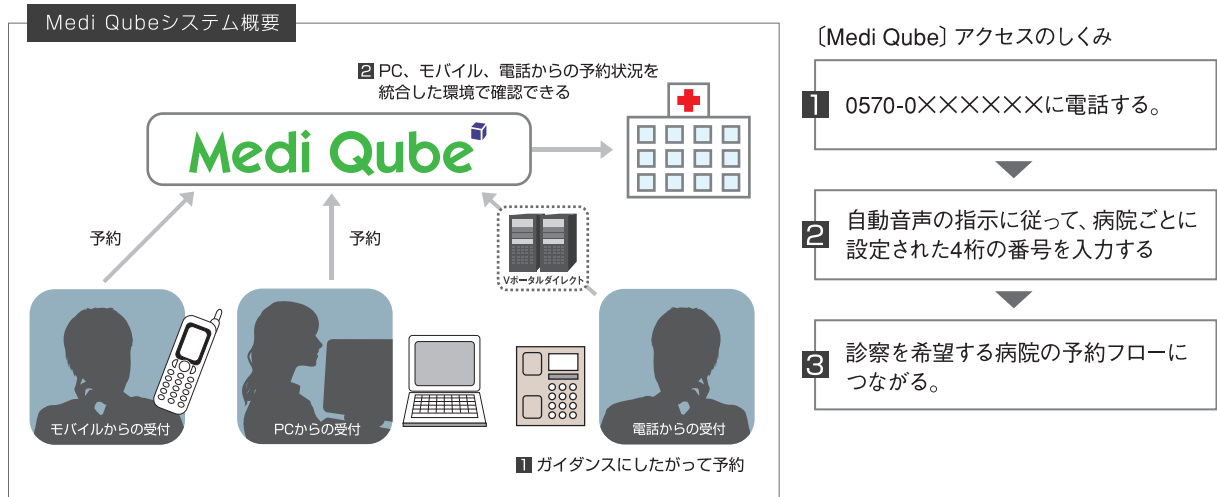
Medi Qubeシステム概要

2 PC、モバイル、電話からの予約状況を統合した環境で確認できる

Medi Qube

予約

予約

Vポータルダイレクト

モバイルからの受付

PCからの受付

電話からの受付

1 ガイダンスにしたがって予約

〔Medi Qube〕アクセスのしくみ

1 0570-0××××××に電話する。

2 自動音声の指示に従って、病院ごとに設定された4桁の番号を入力する

3 診察を希望する病院の予約フローにつながる。